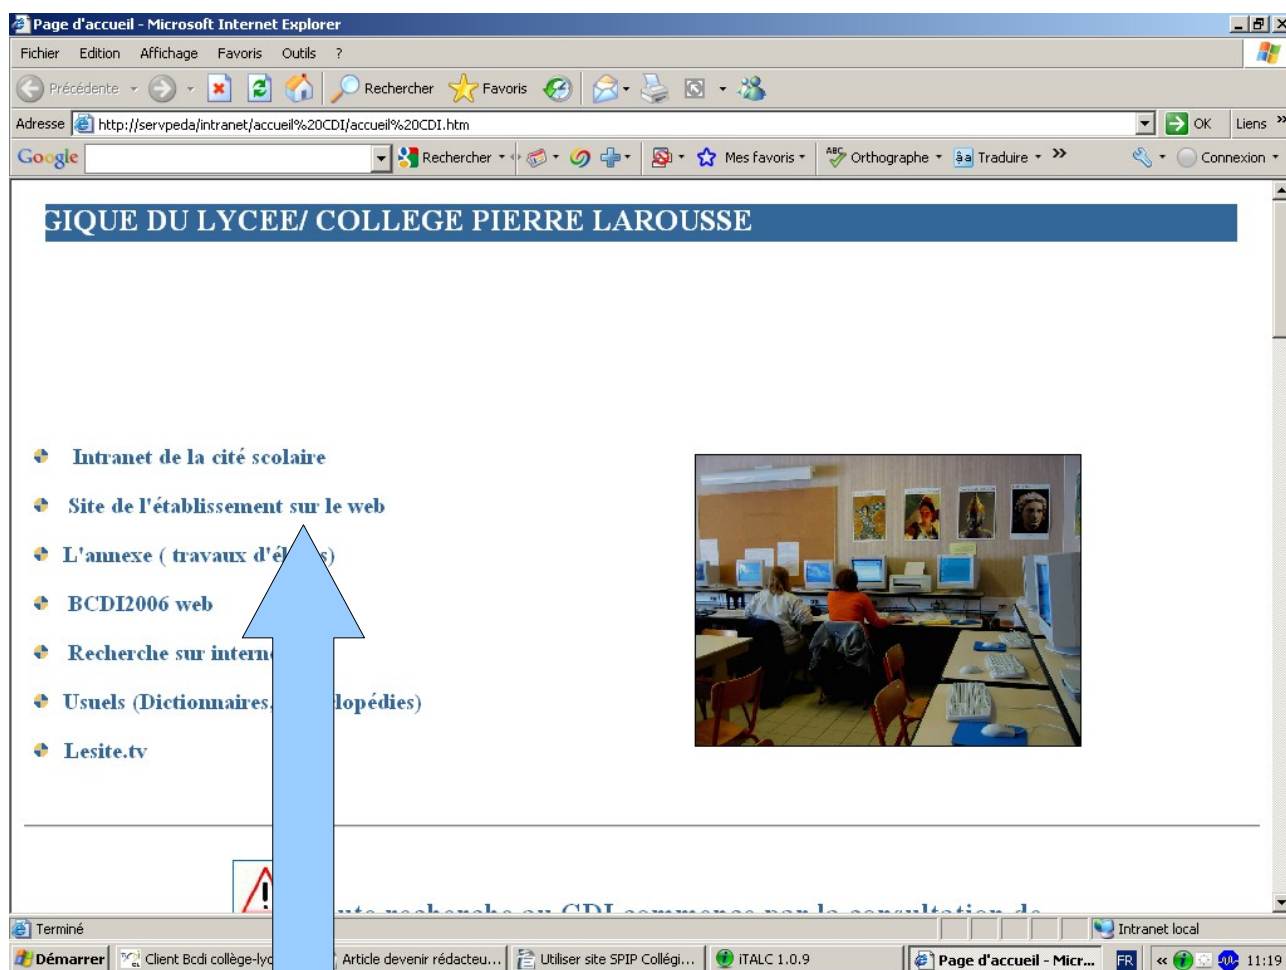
Page d'accueil - Microsoft Internet Explorer

Fichier Edition Affichage Favoris Outils ?

Précédente Rechercher Favoris

Adresse http://servpeda/intranet/accueil%20CDI/accueil%20CDI.htm OK Liens

Google Rechercher Mes favoris Orthographe Traduire Connexion

GIQUE DU LYCEE/ COLLEGE PIERRE LAROUSSE

Intranet de la cité scolaire

Site de l'établissement sur le web

L'annexe ( travaux d'él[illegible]s)

BCDI2006 web

Recherche sur intern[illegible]

Usuels (Dictionnaires,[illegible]lopédies)

Lesite.tv

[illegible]

Terminé Intranet local

Démarrer Client Bcdi collège-ly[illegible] Article devenir rédacteu... Utiliser site SPIP Collégi... iTALC 1.0.9 Page d'accueil - Micr... FR 11:19